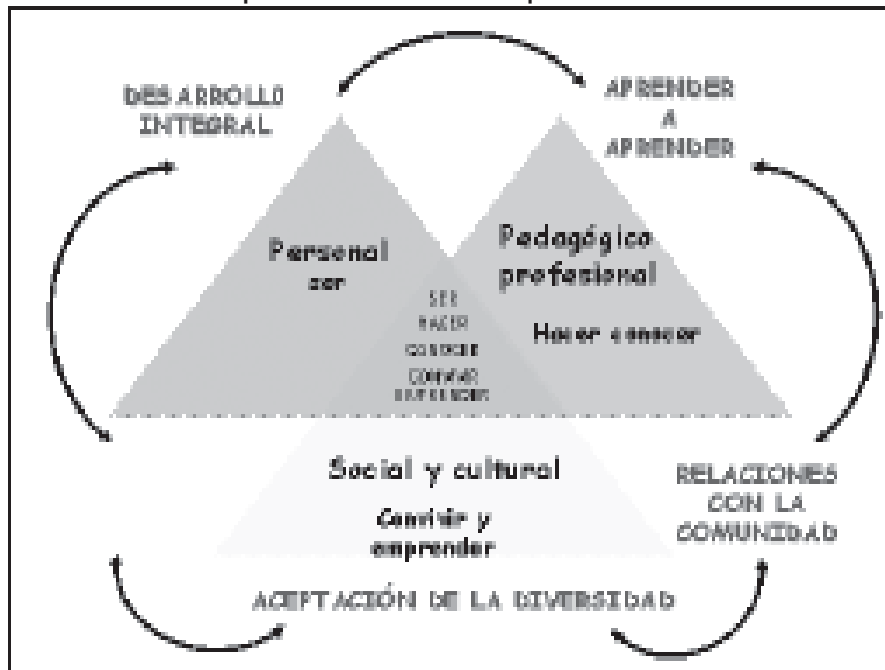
DESARROLLO INTEGRAL

APRENDER A APRENDER

Personal
ser

Pedagógico profesional

SER
HACER
CONOCER
CONVIVIR
EMPRENDER

Hacer conocer

Social y cultural

Convivir y emprender

RELACIONES CON LA COMUNIDAD

ACEPTACIÓN DE LA DIVERSIDAD